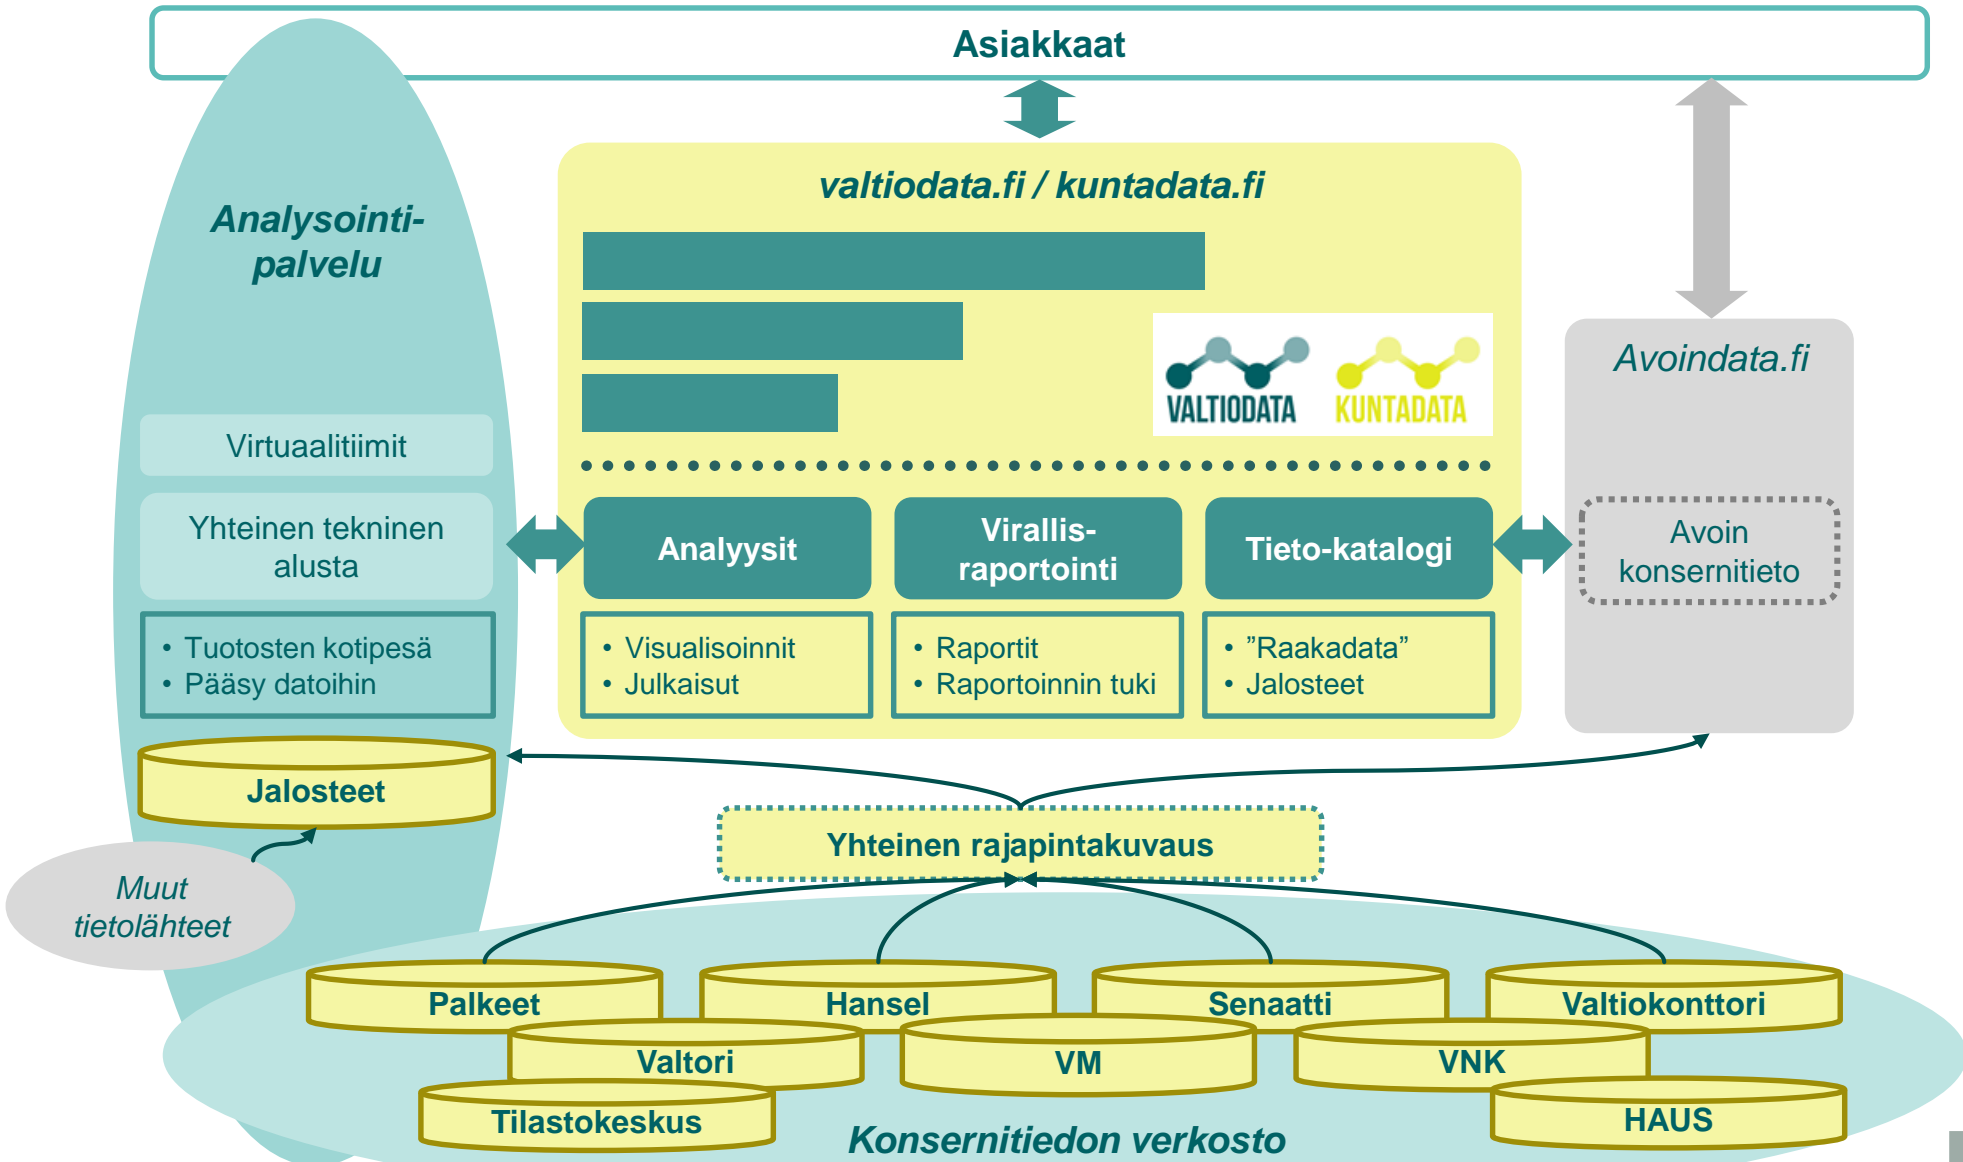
Asiakkaat

Analysointi-palvelu

Virtuaalitiimit

Yhteinen tekninen alusta

• Tuotosten kotipesä
• Pääsy datoihin

Jalosteet

Muut tietolähteet

valtiodata.fi / kuntadata.fi

VALTIODATA KUNTADATA

Analyysit

Virallis-raportointi

Tieto-katalogi

• Visualisoinnit
• Julkaisut

• Raportit
• Raportoinnin tuki

• ”Raakadata”
• Jalosteet

Avoindata.fi

Avoin konsernitieto

Yhteinen rajapintakuvaus

Palkeet

Hansel

Senaatti

Valtiokonttori

Valtori

VM

VNK

Tilastokeskus

HAUS

Konsernitiedon verkosto